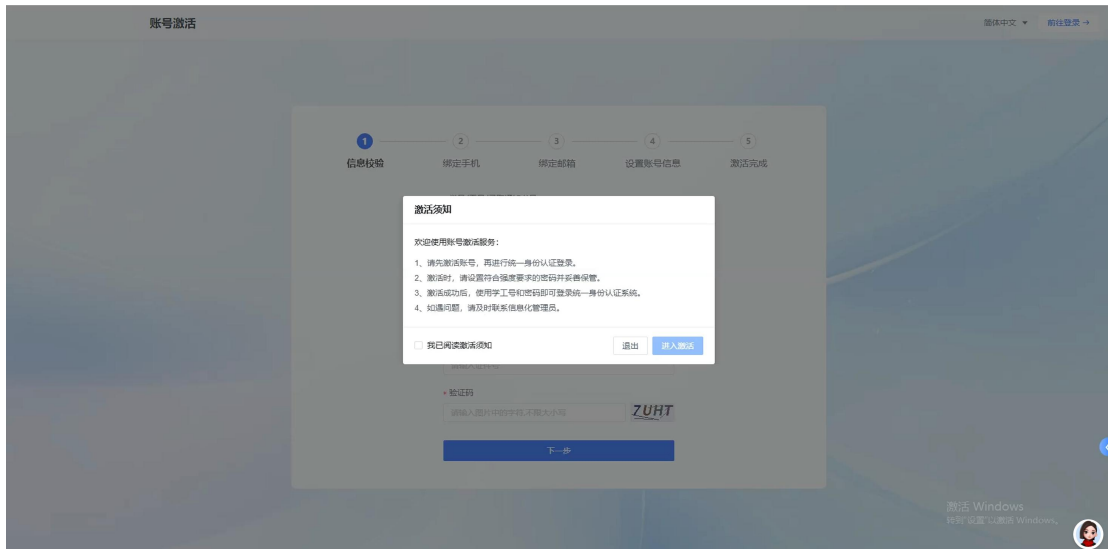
账号激活

简体中文 ▾ 前往登录 →

1 信息校验
2 绑定手机
3 绑定邮箱
4 设置账号信息
5 激活完成

激活须知

欢迎使用账号激活服务：

1、请先激活账号，再进行统一身份认证登录。
2、激活时，请设置符合强度要求的密码并妥善保管。
3、激活成功后，使用学工号和密码即可登录统一身份认证系统。
4、如遇问题，请及时联系信息化管理员。

我已阅读激活须知

退出 进入激活

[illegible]

* 验证码

请输入图片中的字符,不区分大小写

ZUHT

下一步

激活 Windows
转到"设置"以激活 Windows。